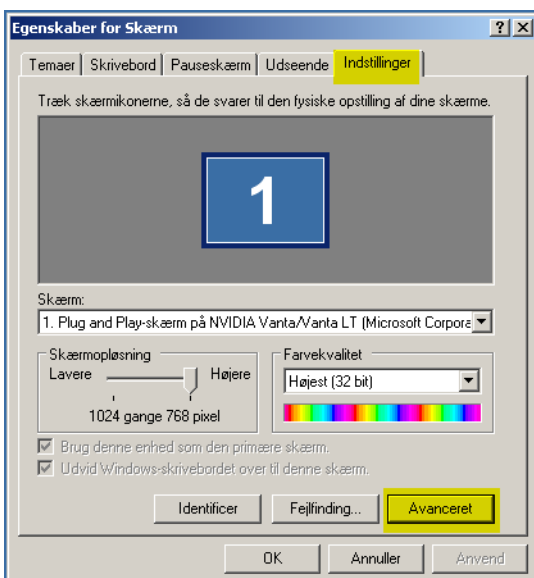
Egenskaber for Skærm

?
X

Temaer | Skrivebord | Pauseskærm | Udseende | Indstillinger

Træk skærmikonerne, så de svarer til den fysiske opstilling af dine skærme.

1

Skærm:

1. Plug and Play-skærm på NVIDIA Vanta/Vanta LT (Microsoft Corpora

Skærmopløsning

Lavere

Højere

1024 gange 768 pixel

Farvekvalitet

Højest (32 bit)

Brug denne enhed som den primære skærm.

Udvid Windows-skrivebordet over til denne skærm.

Identificer

Fejlfinding...

Avanceret

OK

Annuller

Anvend